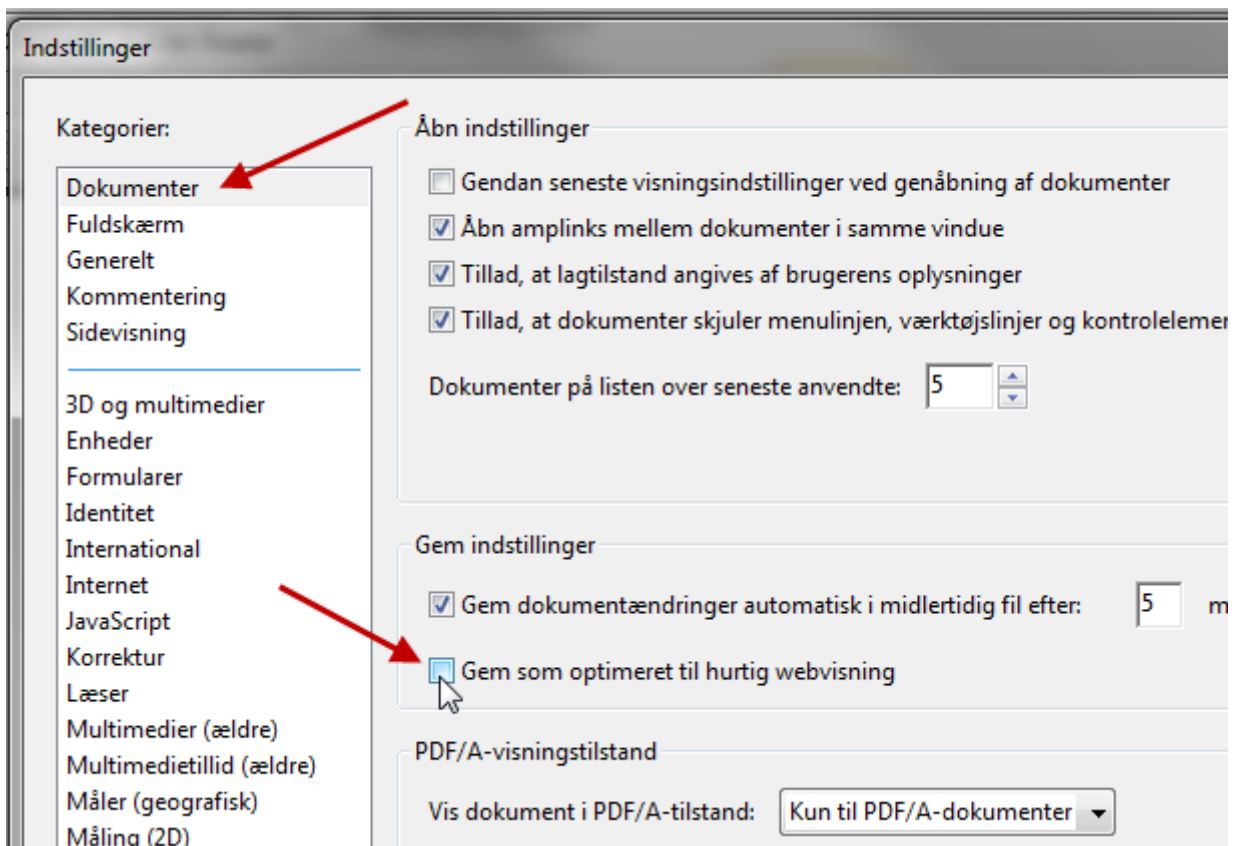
Indstillinger

Kategorier:

Dokumenter
Fuldskærm
Generelt
Kommentering
Sidevisning

3D og multimedier
Enheder
Formularer
Identitet
International
Internet
JavaScript
Korrektur
Læser
Multimedier (ældre)
Multimedietillid (ældre)
Måler (geografisk)
Måling (2D)

Åbn indstillinger

Gendan seneste visningsindstillinger ved genåbning af dokumenter

Åbn amplinks mellem dokumenter i samme vindue

Tillad, at lagtilstand angives af brugerens oplysninger

Tillad, at dokumenter skjuler menulinjen, værktøjslinjer og kontrolelemen

Dokumenter på listen over seneste anvendte: 5

Gem indstillinger

Gem dokumentændringer automatisk i midlertidig fil efter: 5 m

Gem som optimeret til hurtig webvisning

PDF/A-visningstilstand

Vis dokument i PDF/A-tilstand: Kun til PDF/A-dokumenter